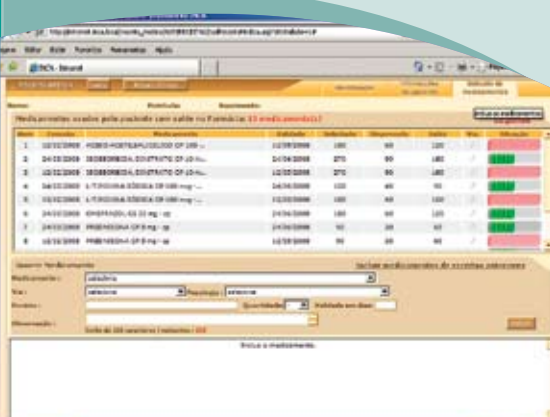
Arquivo Editar Exibir Favoritos Ferramentas Ajuda

TICS - Sinund

Nome Matrícula Nascimento

Medicamentos usados pelo paciente com saldo na Farmácia: 13 medicamento(s)

| Item | Consulta | Medicamento | Validade | Solicitado | Dispensado | Saldo | Via | Situação |
|---|---|---|---|---|---|---|---|---|
| 1 | 12/10/2008 | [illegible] | 12/09/2008 | 180 | 60 | 120 | | |
| 2 | 24/10/2008 | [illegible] | 24/04/2008 | 270 | 90 | 180 | | |
| 3 | 12/10/2008 | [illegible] | 12/09/2008 | 270 | 90 | 180 | | |
| 4 | 16/10/2008 | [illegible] | 16/04/2008 | 120 | 60 | 90 | | |
| 5 | 12/10/2008 | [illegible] | 12/09/2008 | 180 | 60 | 120 | | |
| 6 | 24/10/2008 | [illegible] | 24/04/2008 | 180 | 60 | 120 | | |
| 7 | 24/10/2008 | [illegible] | 24/04/2008 | 90 | 30 | 60 | | |
| 8 | 12/10/2008 | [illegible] | 12/09/2008 | 90 | 30 | 60 | | |

Inserir Medicamento

Medicamento: selecione

Via: selecione Posologia: selecione

Quantidade Validade em dias

Observação:

Limite de 200 caracteres | restantes: 200

Inclua o medicamento.